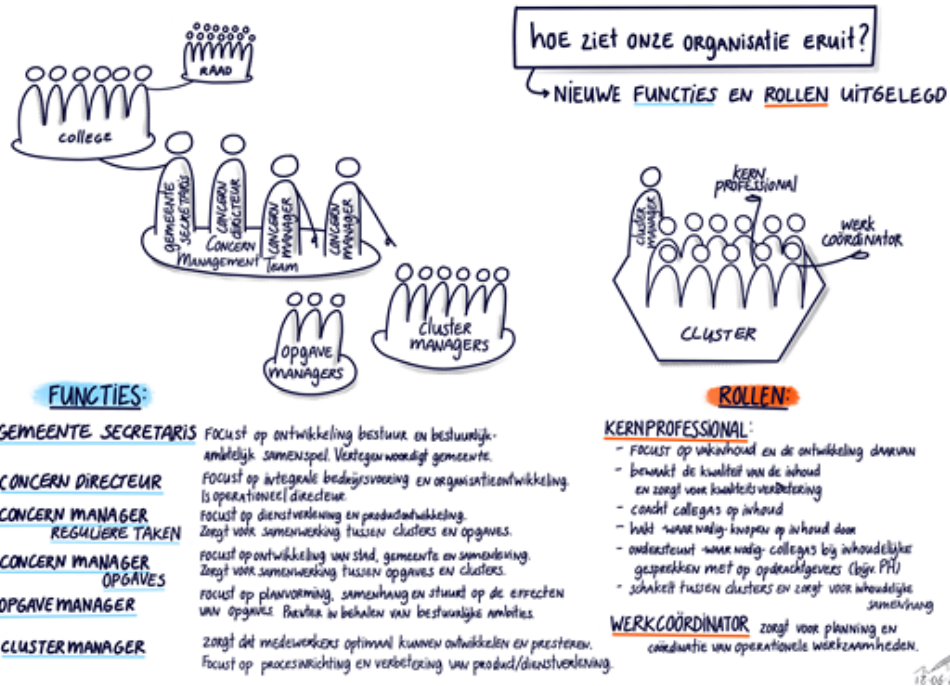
hoe ziet onze organisatie eruit?

NIEUWE FUNCTIES EN ROLLEN UITGELEGD

RAAD

college

gemeente secretaris

concern directeur

concern manager

concern manager

Concern Management Team

opgave managers

cluster managers

cluster manager

KERN PROFESSIONAL

WERK COÖRDINATOR

CLUSTER

FUNCTIES:

GEMEENTE SECRETARIS Focust op ontwikkeling bestuur en bestuurlijk-ambtelijk samenspel. Vertegenwoordigt gemeente.

CONCERN DIRECTEUR Focust op integrale bedrijfsvoering en organisatieontwikkeling. Is operationeel directeur.

CONCERN MANAGER REGULIERE TAKEN Focust op dienstverlening en productontwikkeling. Zorgt voor samenwerking tussen clusters en opgaves.

CONCERN MANAGER OPGAVES Focust op ontwikkeling van stad, gemeente en samenleving. Zorgt voor samenwerking tussen opgaves en clusters.

OPGAVE MANAGER Focust op planvorming, samenhang en stuurt op de effecten van opgaves. Prevteer in behalen van bestuurlijke ambities.

CLUSTERMANAGER Zorgt dat medewerkers optimaal kunnen ontwikkelen en presteren. Focust op procesinrichting en verbetering van product/dienstverlening.

ROLLEN:

KERNPROFESSIONAL:
- Focust op vakinhoud en de ontwikkeling daarvan
- bewaakt de kwaliteit van de inhoud en zorgt voor kwaliteitsverbetering
- coacht collega's op inhoud
- hakt waar nodig knopen op inhoud door
- ondersteunt waar nodig collega's bij inhoudelijke gesprekken met op opdrachtgevers (bijv. PH)
- schakelt tussen clusters en zorgt voor inhoudelijke samenhang

WERKCOÖRDINATOR zorgt voor planning en coördinatie van operationele werkzaamheden.

18-06-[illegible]